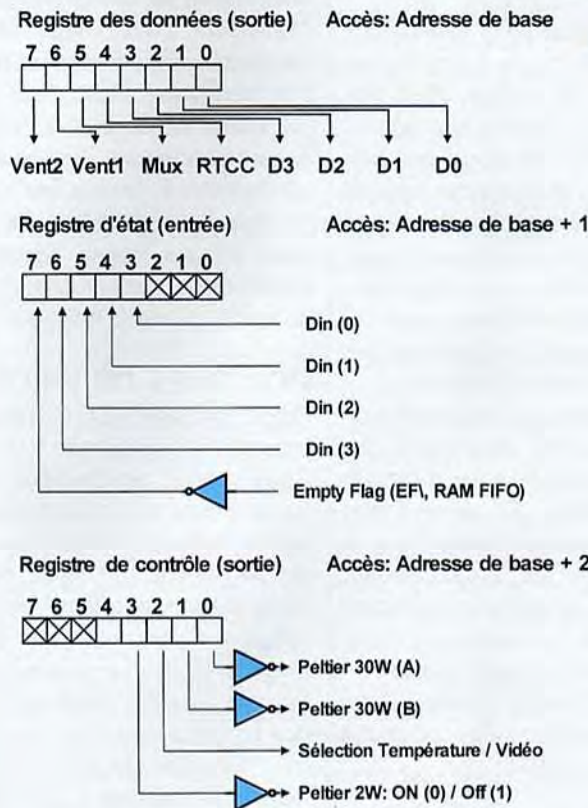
Registre des données (sortie) Accès: Adresse de base

7 6 5 4 3 2 1 0

Vent2 Vent1 Mux RTCC D3 D2 D1 D0

Registre d'état (entrée) Accès: Adresse de base + 1

7 6 5 4 3 2 1 0

Din (0)

Din (1)

Din (2)

Din (3)

Empty Flag (EF\, RAM FIFO)

Registre de contrôle (sortie) Accès: Adresse de base + 2

7 6 5 4 3 2 1 0

Peltier 30W (A)

Peltier 30W (B)

Sélection Température / Vidéo

Peltier 2W: ON (0) / Off (1)